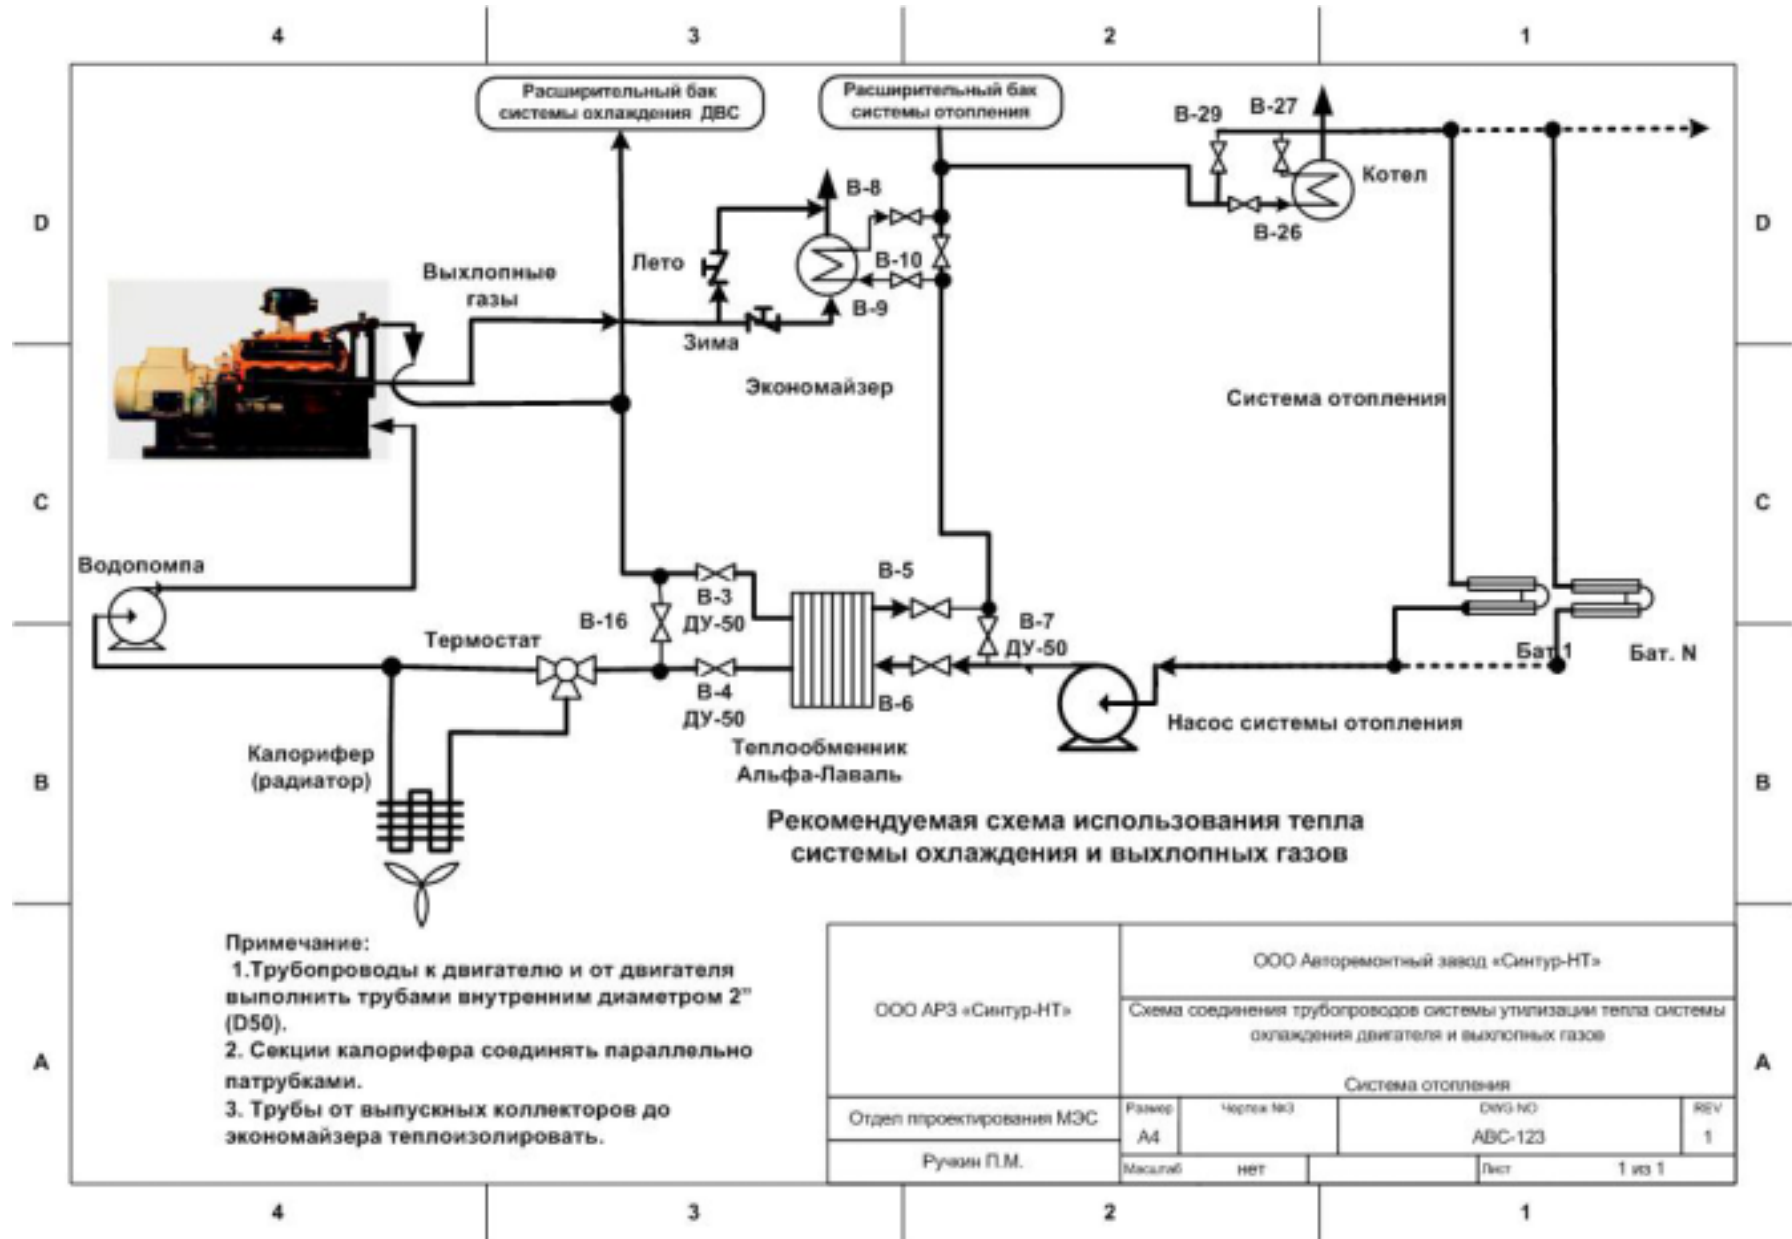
4 3 2 1

D

Расширительный бак системы охлаждения ДВС

Расширительный бак системы отопления

В-29 В-27

В-8

Котел

В-26

Лето

В-10

Выхлопные газы

В-9

Зима

Экономайзер

Система отопления

C

Водопомпа

В-5

В-16

В-3 ДУ-50

В-7 ДУ-50

Термостат

Бат 1

Бат. N

В-4 ДУ-50

В-6

Насос системы отопления

Калорифер (радиатор)

Теплообменник Альфа-Лаваль

B

Рекомендуемая схема использования тепла системы охлаждения и выхлопных газов

Примечание:
1.Трубопроводы к двигателю и от двигателя выполнить трубами внутренним диаметром 2" (D50).
2. Секции калорифера соединять параллельно патрубками.
3. Трубы от выпускных коллекторов до экономайзера теплоизолировать.

A

| ООО АРЗ «Синтур-НТ» | ООО Авторемонтный завод «Синтур-НТ» |
|---|---|
| | Схема соединения трубопроводов системы утилизации тепла системы охлаждения двигателя и выхлопных газов |
| | Система отопления |
| Отдел пproектирования МЭС | Размер A4 | Чертеж №3 | DWG NO ABC-123 | REV 1 |
| Ручкин П.М. | Масштаб нет | | Лист 1 из 1 |

4 3 2 1